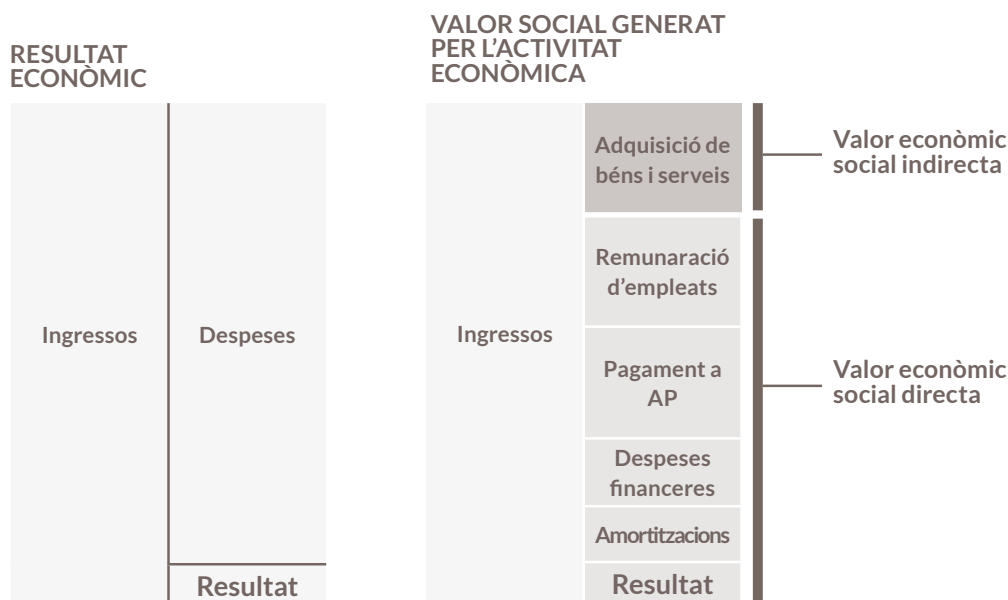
RESULTAT ECONÒMIC

Ingressos

Despeses

Resultat

VALOR SOCIAL GENERAT PER L'ACTIVITAT ECONÒMICA

Ingressos

Adquisició de béns i serveis

Remunaració d'empleats

Pagament a AP

Despeses financeres

Amortitzacions

Resultat

Valor econòmic social indirecta

Valor econòmic social directa